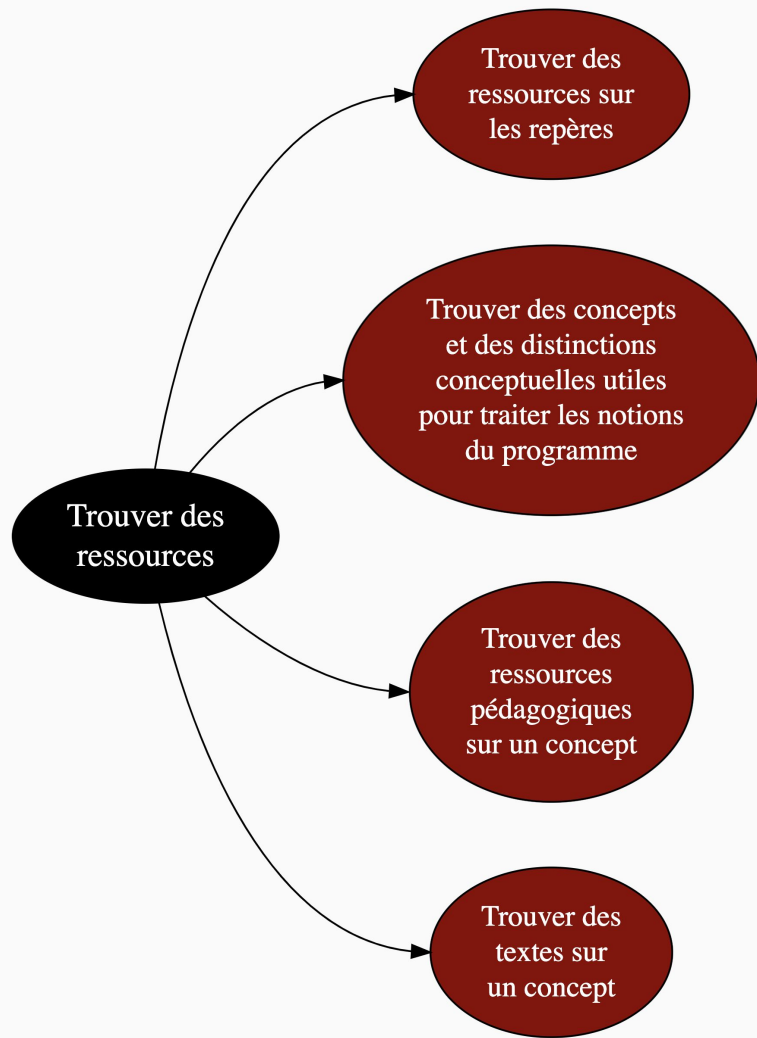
Trouver des ressources

Trouver des ressources sur les repères

Trouver des concepts et des distinctions conceptuelles utiles pour traiter les notions du programme

Trouver des ressources pédagogiques sur un concept

Trouver des textes sur un concept